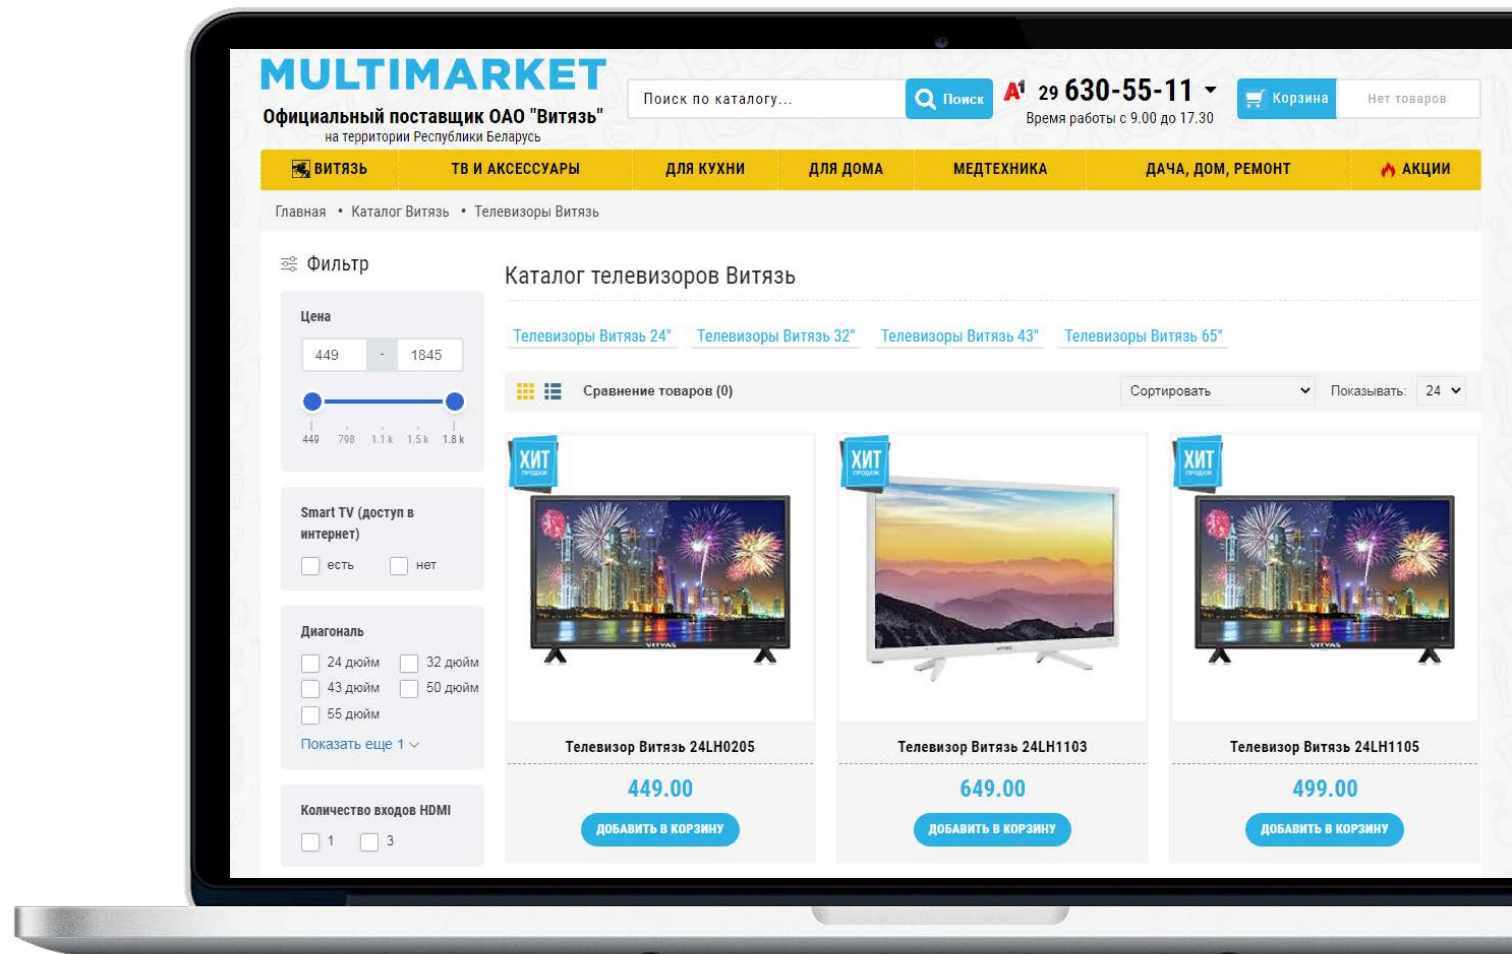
MULTIMARKET
Официальный поставщик ОАО "Витязь"
на территории Республики Беларусь

Поиск по каталогу...
Поиск
A1 29 630-55-11
Время работы с 9.00 до 17.30
Корзина
Нет товаров

ВИТЯЗЬ | ТВ И АКСЕССУАРЫ | ДЛЯ КУХНИ | ДЛЯ ДОМА | МЕДТЕХНИКА | ДАЧА, ДОМ, РЕМОНТ | АКЦИИ

Главная • Каталог Витязь • Телевизоры Витязь

Фильтр

Цена
449 - 1845
449 798 1.1 k 1.5 k 1.8 k

Smart TV (доступ в интернет)
есть нет

Диагональ
24 дюйм 32 дюйм
43 дюйм 50 дюйм
55 дюйм
Показать еще 1

Количество входов HDMI
1 3

Каталог телевизоров Витязь

Телевизоры Витязь 24" Телевизоры Витязь 32" Телевизоры Витязь 43" Телевизоры Витязь 65"

Сравнение товаров (0)
Сортировать
Показывать: 24

ХИТ ПРОДАЖ
Телевизор Витязь 24LH0205
449.00
ДОБАВИТЬ В КОРЗИНУ

ХИТ ПРОДАЖ
Телевизор Витязь 24LH1103
649.00
ДОБАВИТЬ В КОРЗИНУ

ХИТ ПРОДАЖ
Телевизор Витязь 24LH1105
499.00
ДОБАВИТЬ В КОРЗИНУ